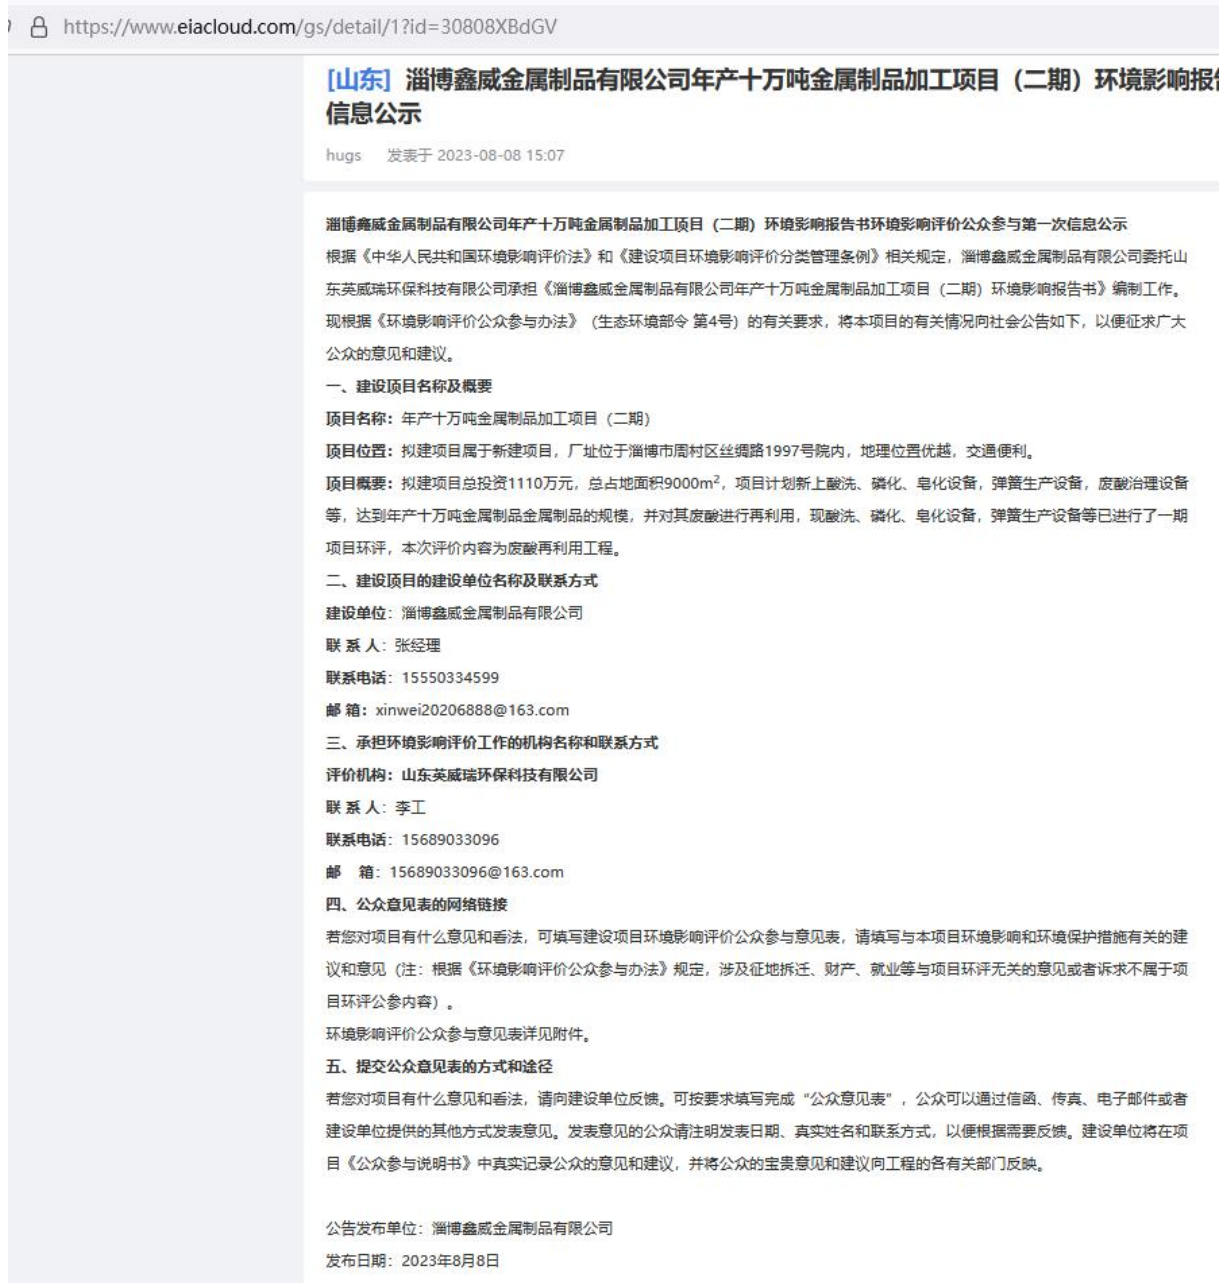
https://www.eiacloud.com/gs/detail/1?id=30808XBdGV

[山东] 淄博鑫威金属制品有限公司年产十万吨金属制品加工项目（二期）环境影响报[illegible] 信息公示

hugs 发表于 2023-08-08 15:07

淄博鑫威金属制品有限公司年产十万吨金属制品加工项目（二期）环境影响报告书环境影响评价公众参与第一次信息公示

根据《中华人民共和国环境影响评价法》和《建设项目环境影响评价分类管理条例》相关规定，淄博鑫威金属制品有限公司委托山东英威瑞环保科技有限公司承担《淄博鑫威金属制品有限公司年产十万吨金属制品加工项目（二期）环境影响报告书》编制工作。现根据《环境影响评价公众参与办法》（生态环境部令 第4号）的有关要求，将本项目的有关情况向社会公告如下，以便征求广大公众的意见和建议。

一、建设项目名称及概要

项目名称：年产十万吨金属制品加工项目（二期）

项目位置：拟建项目属于新建项目，厂址位于淄博市周村区丝绸路1997号院内，地理位置优越，交通便利。

项目概要：拟建项目总投资1110万元，总占地面积9000m$^2$，项目计划新上酸洗、磷化、皂化设备，弹簧生产设备，废酸治理设备等，达到年产十万吨金属制品金属制品的规模，并对其废酸进行再利用，现酸洗、磷化、皂化设备，弹簧生产设备等已进行了一期项目环评，本次评价内容为废酸再利用工程。

二、建设项目的建设单位名称及联系方式

建设单位：淄博鑫威金属制品有限公司

联 系 人：张经理

联系电话：15550334599

邮 箱：xinwei20206888@163.com

三、承担环境影响评价工作的机构名称和联系方式

评价机构：山东英威瑞环保科技有限公司

联 系 人：李工

联系电话：15689033096

邮 箱：15689033096@163.com

四、公众意见表的网络链接

若您对项目有什么意见和看法，可填写建设项目环境影响评价公众参与意见表，请填写与本项目环境影响和环境保护措施有关的建议和意见（注：根据《环境影响评价公众参与办法》规定，涉及征地拆迁、财产、就业等与项目环评无关的意见或者诉求不属于项目环评公参内容）。

环境影响评价公众参与意见表详见附件。

五、提交公众意见表的方式和途径

若您对项目有什么意见和看法，请向建设单位反馈。可按要求填写完成“公众意见表”，公众可以通过信函、传真、电子邮件或者建设单位提供的其他方式发表意见。发表意见的公众请注明发表日期、真实姓名和联系方式，以便根据需要反馈。建设单位将在项目《公众参与说明书》中真实记录公众的意见和建议，并将公众的宝贵意见和建议向工程的各有关部门反映。

公告发布单位：淄博鑫威金属制品有限公司

发布日期：2023年8月8日